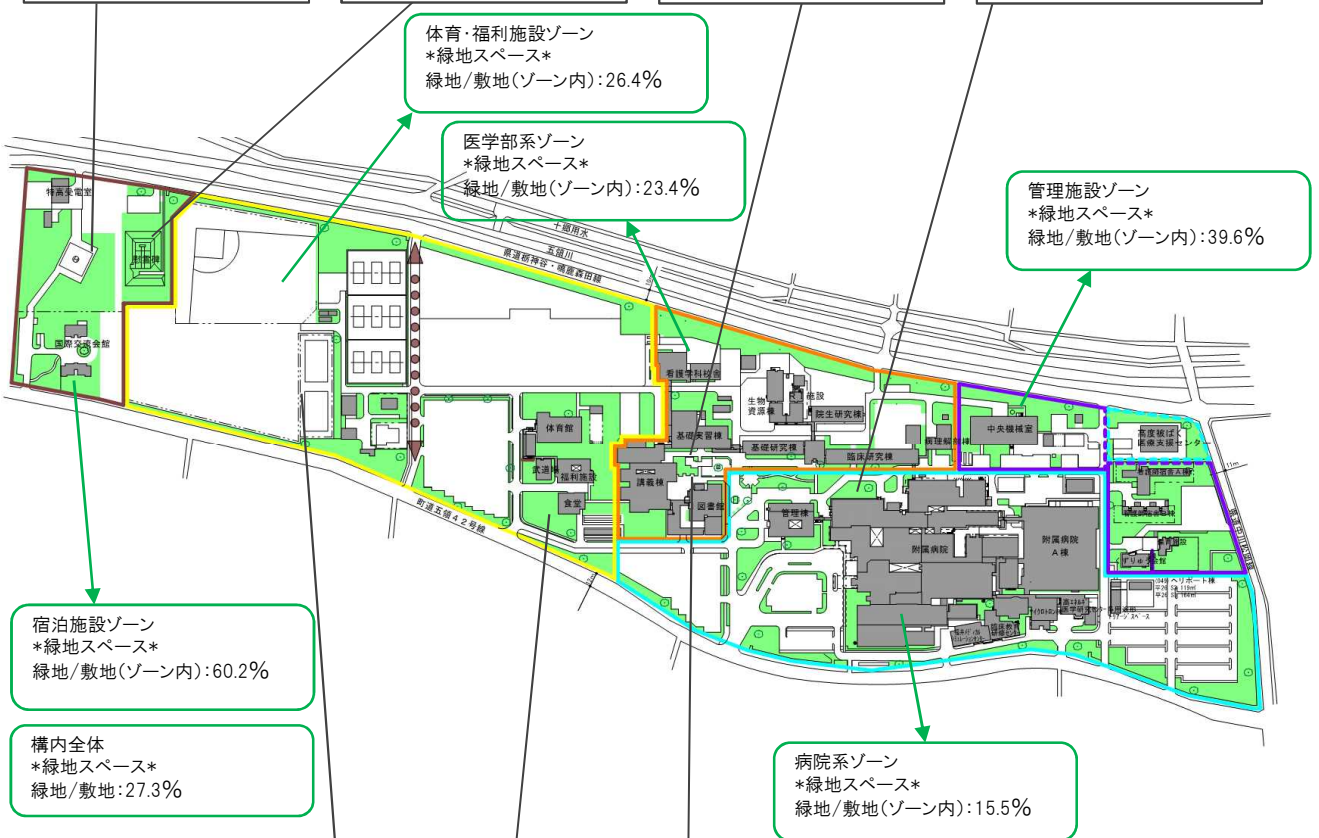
体育・福利施設ゾーン
*緑地スペース*
緑地/敷地(ゾーン内):26.4%

医学部系ゾーン
*緑地スペース*
緑地/敷地(ゾーン内):23.4%

管理施設ゾーン
*緑地スペース*
緑地/敷地(ゾーン内):39.6%

特高受電室

講堂棟

十郷用水

五領川

県道栃神谷・鳴鹿森田線

国際交流会館

看護学科校舎

生物資源棟

動物実験施設

院生研究棟

体育館

基礎実習棟

基礎研究棟

臨床研究棟

病理解剖棟

中央機械室

高度被ばく医療支援センター

武道場

福利施設

講義棟

図書館

食堂

管理棟

附属病院

附属病院 A棟

町道五領42号線

ヘリポート棟

宿泊施設ゾーン
*緑地スペース*
緑地/敷地(ゾーン内):60.2%

構内全体
*緑地スペース*
緑地/敷地:27.3%

病院系ゾーン
*緑地スペース*
緑地/敷地(ゾーン内):15.5%